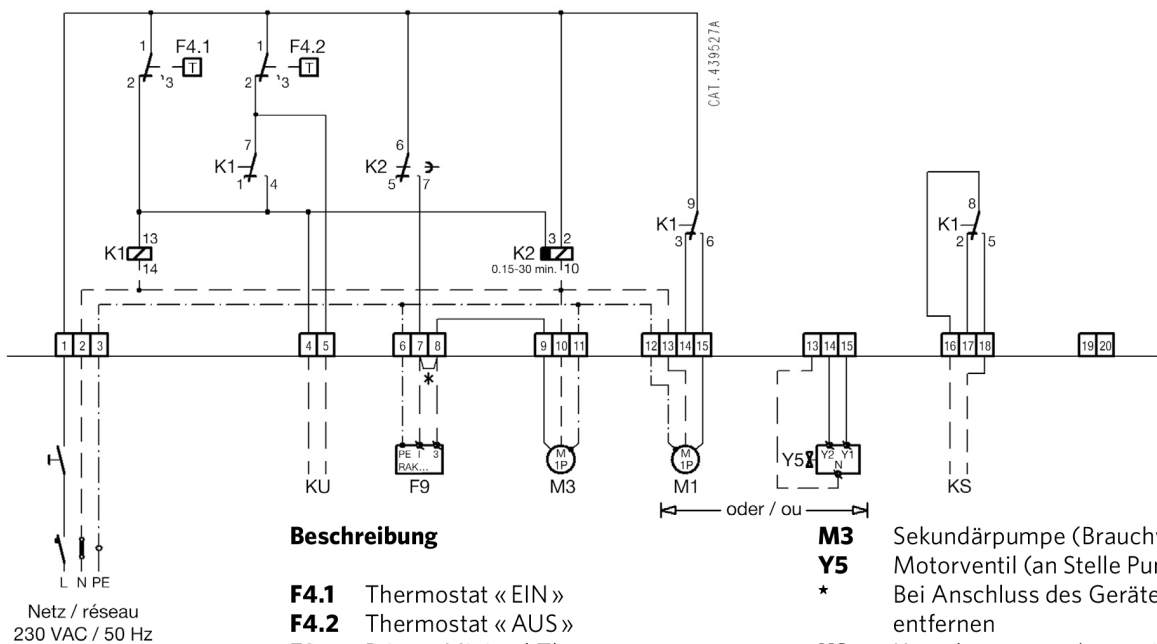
CAT.439527A

1 F4.1
2 3

1 F4.2
2 3

7
K1
1 4

6
K2
5 7

9
K1
3 6

8
K1
2 5

K1 13
14

K2 3 2
0.15-30 min. 10

| 1 | 2 | 3 |
|---|---|---|

| 4 | 5 |
|---|---|

| 6 | 7 | 8 |
|---|---|---|

| 9 | 10 | 11 |
|---|---|---|

| 12 | 13 | 14 | 15 |
|---|---|---|---|

| 13 | 14 | 15 |
|---|---|---|

| 16 | 17 | 18 |
|---|---|---|

| 19 | 20 |
|---|---|

*

PE 1 3
RAK...

M
1P

M
1P

Y5 Y2 Y1
N

KU F9 M3 M1 KS

oder / ou

L N PE
Netz / réseau
230 VAC / 50 Hz

**Beschreibung**

**F4.1** Thermostat « EIN »
**F4.2** Thermostat « AUS »

**M3** Sekundärpumpe (Brauch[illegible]
**Y5** Motorventil (an Stelle Pu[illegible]
* Bei Anschluss des Geräte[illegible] entfernen